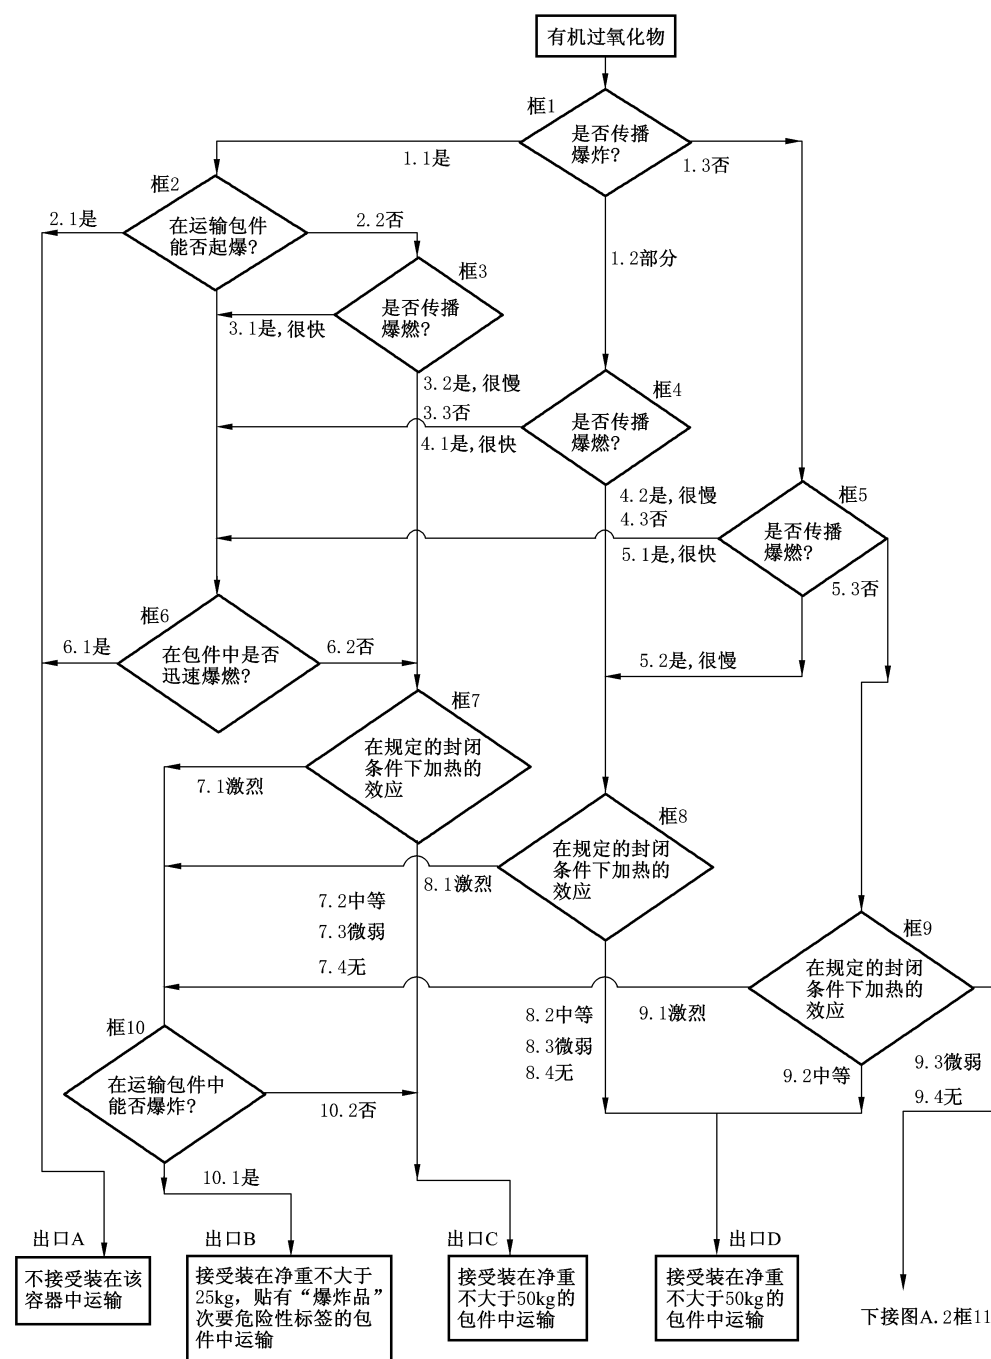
有机过氧化物

框1
是否传播爆炸?
1.1是
1.3否
1.2部分

框2
在运输包件能否起爆?
2.1是
2.2否

框3
是否传播爆燃?
3.1是，很快
3.2是，很慢
3.3否

框4
是否传播爆燃?
4.1是，很快
4.2是，很慢
4.3否

框5
是否传播爆燃?
5.1是，很快
5.2是，很慢
5.3否

框6
在包件中是否迅速爆燃?
6.1是
6.2否

框7
在规定的封闭条件下加热的效应
7.1激烈
7.2中等
7.3微弱
7.4无

框8
在规定的封闭条件下加热的效应
8.1激烈
8.2中等
8.3微弱
8.4无

框9
在规定的封闭条件下加热的效应
9.1激烈
9.2中等
9.3微弱
9.4无

框10
在运输包件中能否爆炸?
10.1是
10.2否

出口A
不接受装在该容器中运输

出口B
接受装在净重不大于25kg，贴有“爆炸品”次要危险性标签的包件中运输

出口C
接受装在净重不大于50kg的包件中运输

出口D
接受装在净重不大于50kg的包件中运输

下接图A.2框11